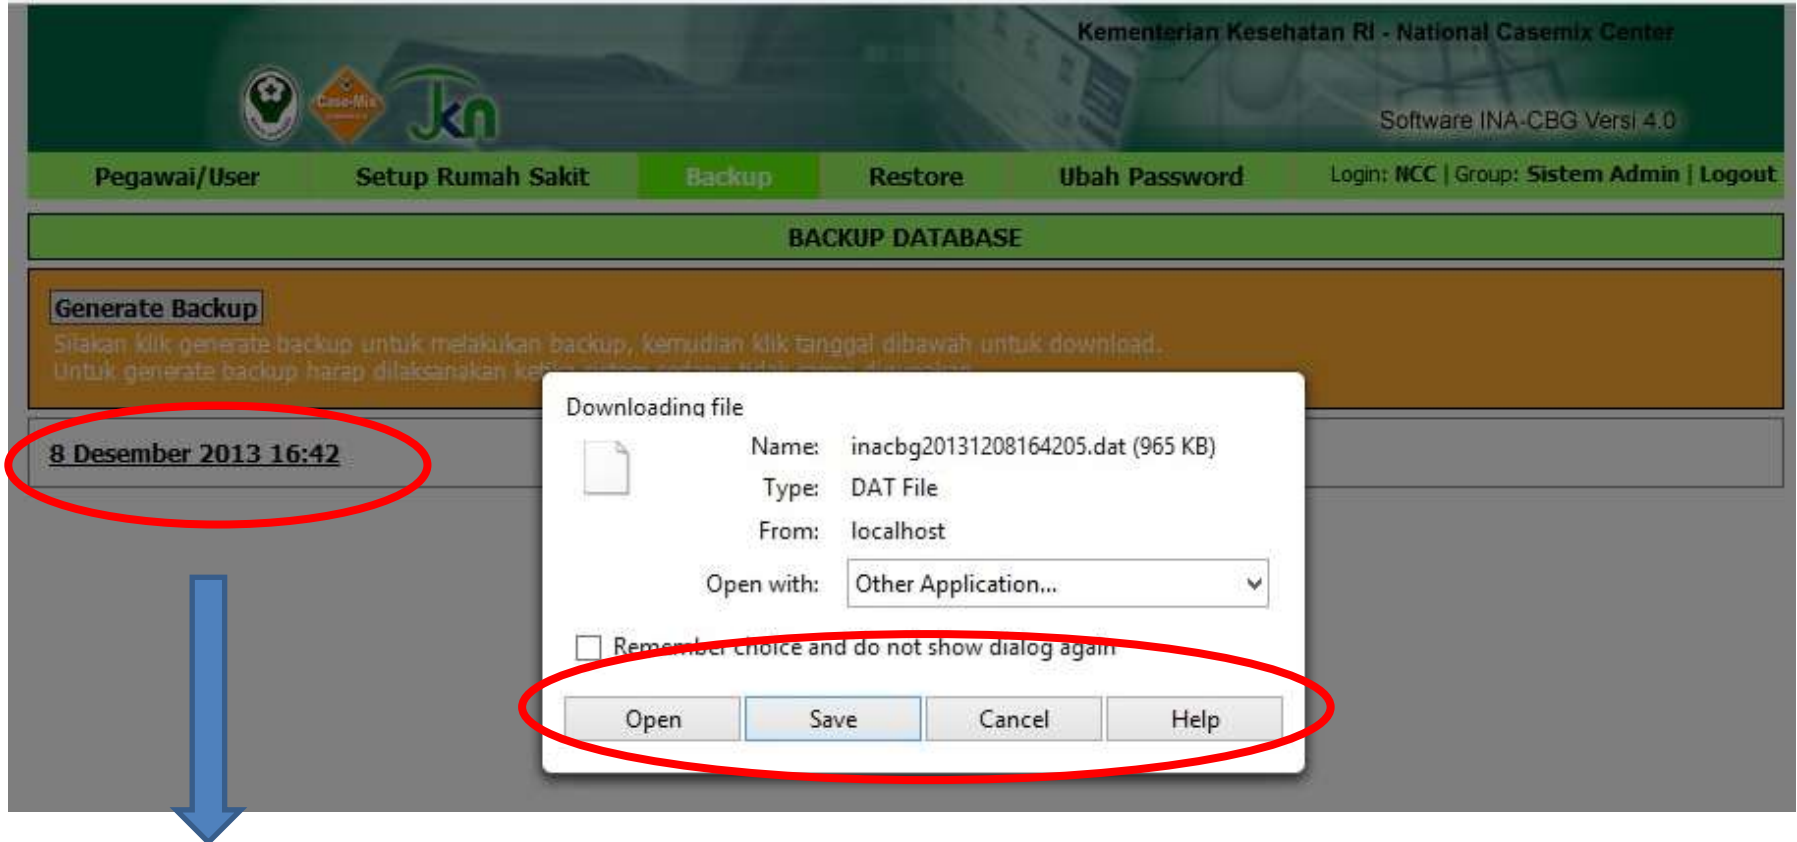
Kementerian Kesehatan RI - National Casemix Center

Case-Mix

Jkn

Software INA-CBG Versi 4.0

Pegawai/User
Setup Rumah Sakit
Backup
Restore
Ubah Password
Login: NCC | Group: Sistem Admin | Logout

BACKUP DATABASE

Generate Backup

Silakan klik generate backup untuk melakukan backup, kemudian klik tanggal dibawah untuk download.
Untuk generate backup harap dilaksanakan ket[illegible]

8 Desember 2013 16:42

Downloading file

Name: inacbg20131208164205.dat (965 KB)
Type: DAT File
From: localhost
Open with: Other Application...

Remember choice and do not show dialog again

Open
Save
Cancel
Help